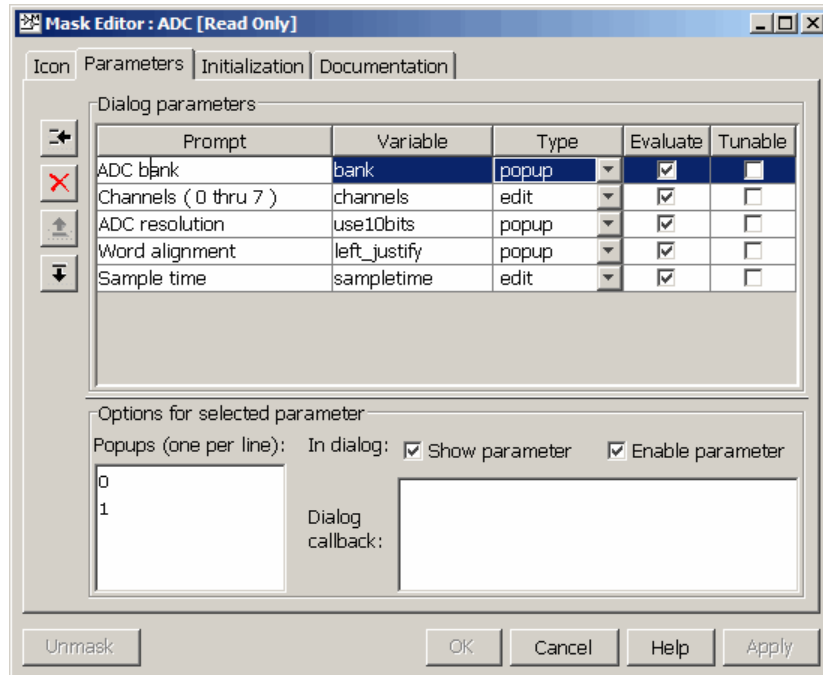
Mask Editor : ADC [Read Only]

Icon | Parameters | Initialization | Documentation

Dialog parameters

| Prompt | Variable | Type | Evaluate | Tunable |
|---|---|---|---|---|
| ADC bank | bank | popup | ☑ | ☐ |
| Channels ( 0 thru 7 ) | channels | edit | ☑ | ☐ |
| ADC resolution | use10bits | popup | ☑ | ☐ |
| Word alignment | left_justify | popup | ☑ | ☐ |
| Sample time | sampletime | edit | ☑ | ☐ |

Options for selected parameter

Popups (one per line):

0
1

In dialog: ☑ Show parameter ☑ Enable parameter

Dialog callback:

Unmask OK Cancel Help Apply